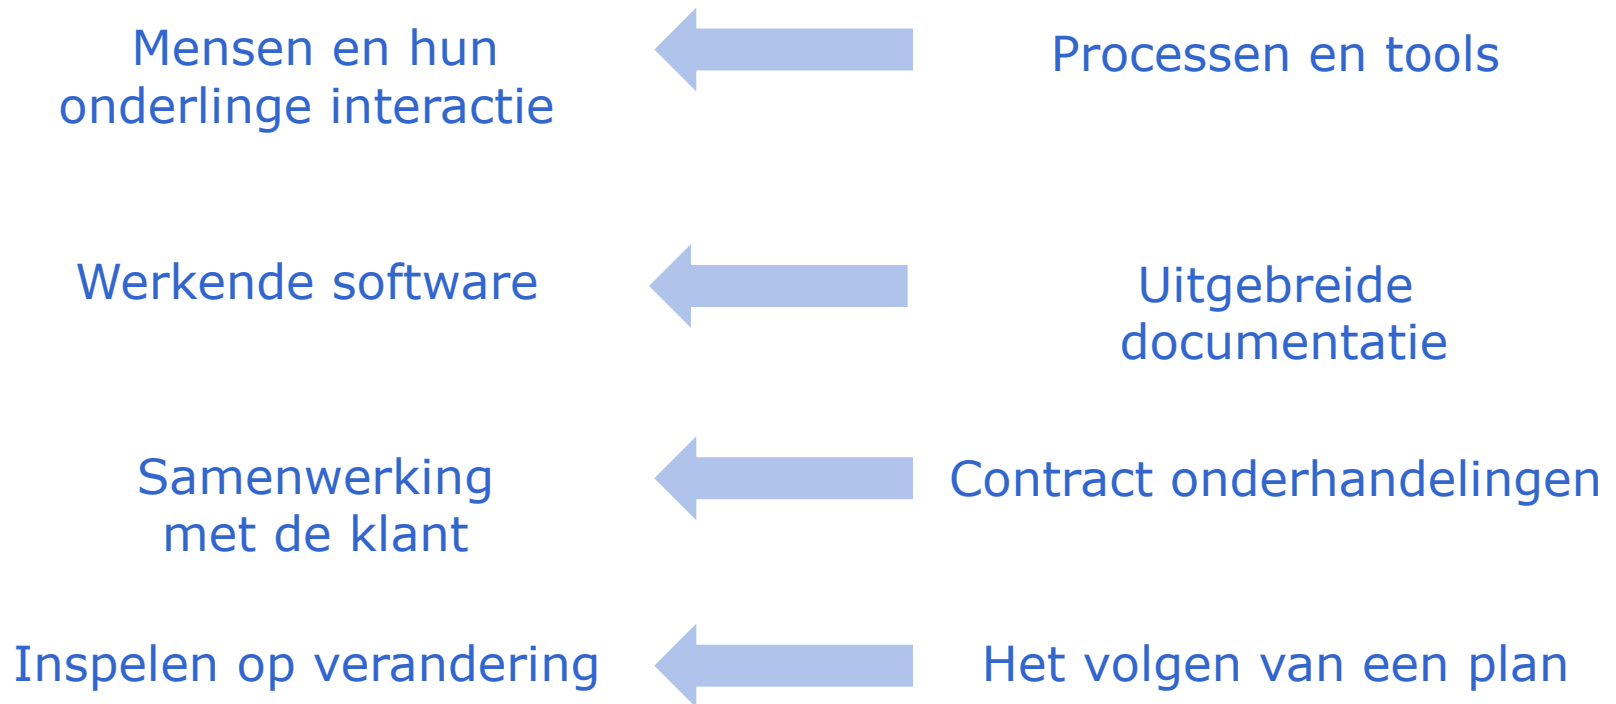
Mensen en hun onderlinge interactie

Processen en tools

Werkende software

Uitgebreide documentatie

Samenwerking met de klant

Contract onderhandelingen

Inspelen op verandering

Het volgen van een plan